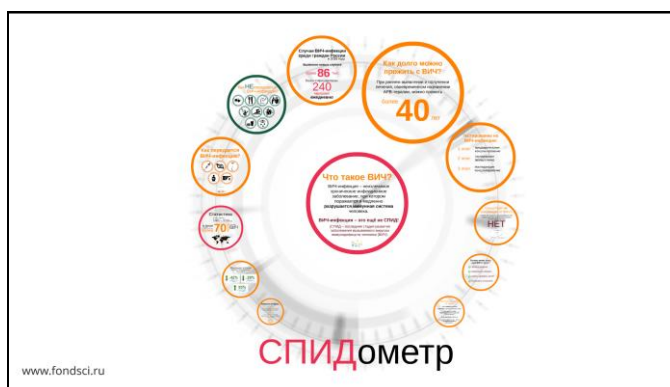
Случаи ВИЧ-инфекции среди граждан России

более 86 тыс.

240 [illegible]

Как долго можно прожить с ВИЧ?

При раннем выявлении и регулярной лечении, своевременном назначении АРВ-терапии, можно прожить

более 40 лет

Как передается ВИЧ-инфекция?

Статистика

70

Что такое ВИЧ?

ВИЧ-инфекция – инфекционное хроническое заболевание, при котором поражается и медленно разрушается иммунная система человека.

ВИЧ-инфекция – это ещё не СПИД!

НЕТ

www.fondsci.ru

СПИДометр